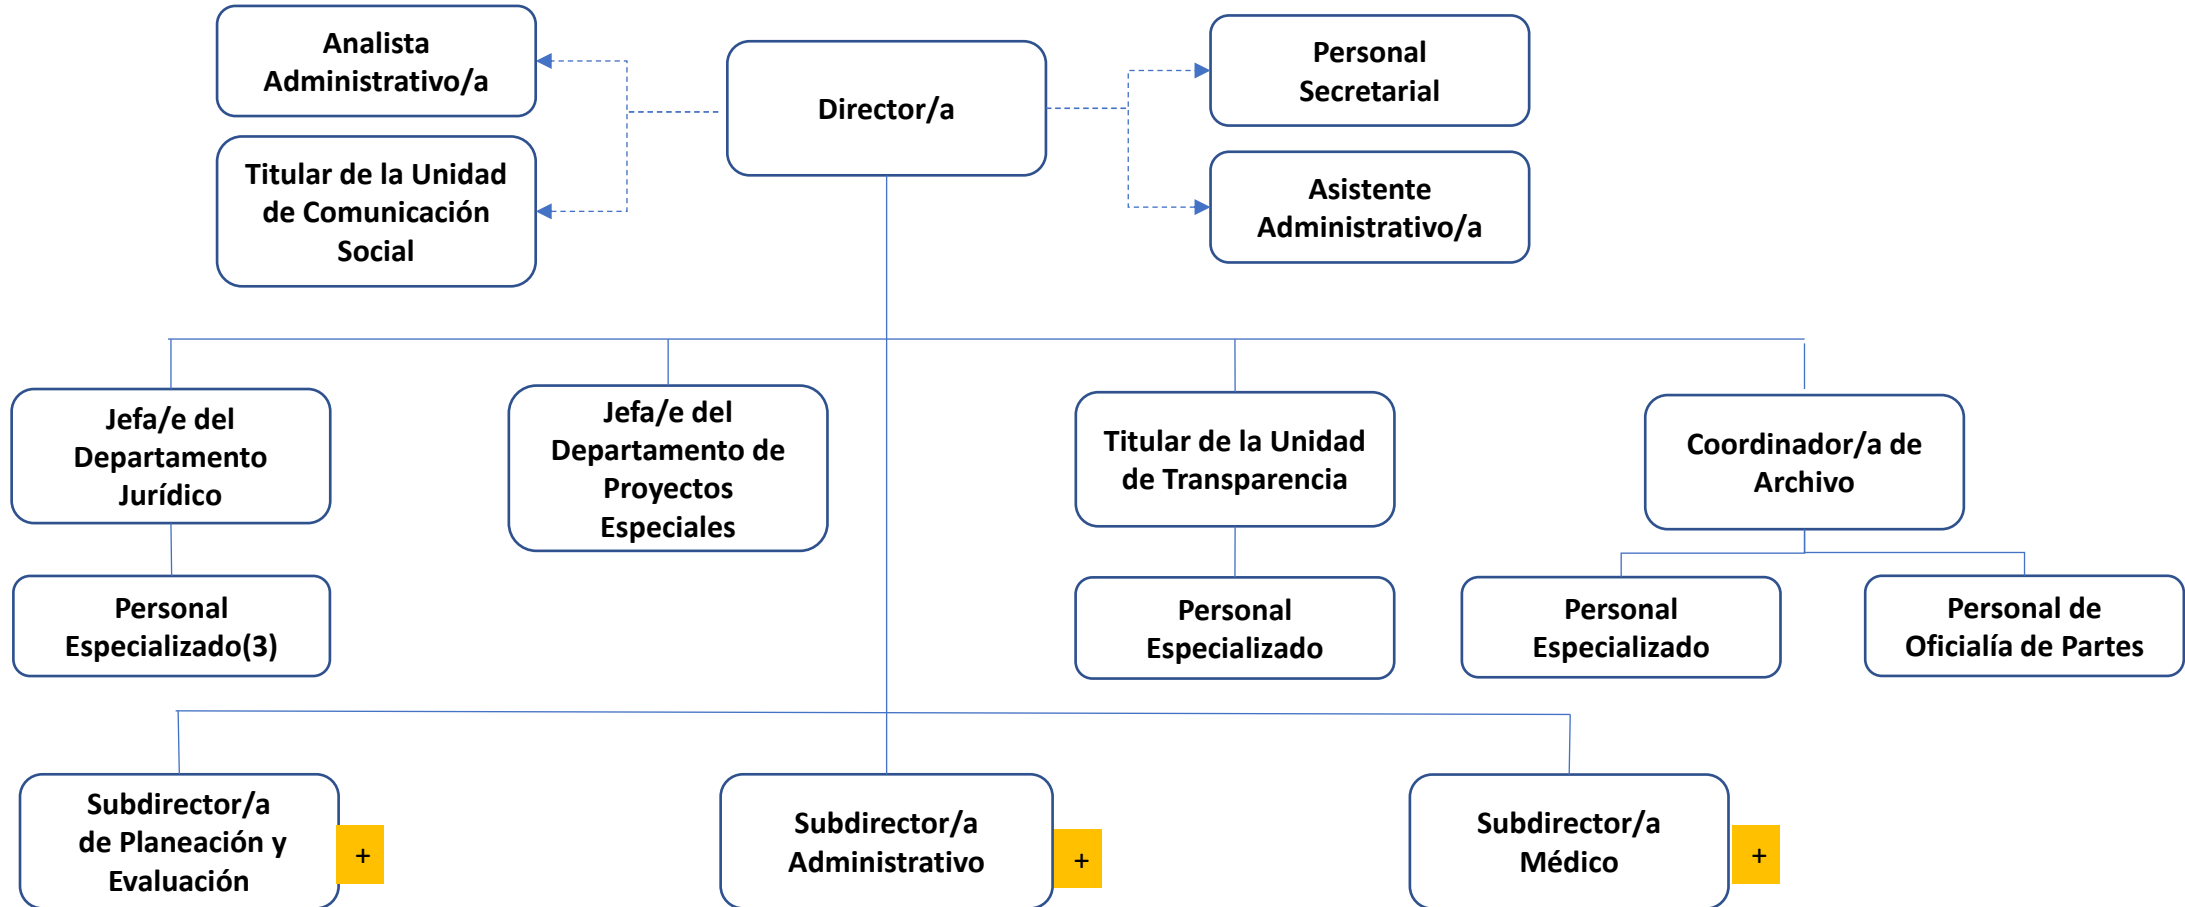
Analista Administrativo/a

Titular de la Unidad de Comunicación Social

Director/a

Personal Secretarial

Asistente Administrativo/a

Jefa/e del Departamento Jurídico

Personal Especializado(3)

Jefa/e del Departamento de Proyectos Especiales

Titular de la Unidad de Transparencia

Personal Especializado

Coordinador/a de Archivo

Personal Especializado

Personal de Oficialía de Partes

Subdirector/a de Planeación y Evaluación

+

Subdirector/a Administrativo

+

Subdirector/a Médico

+